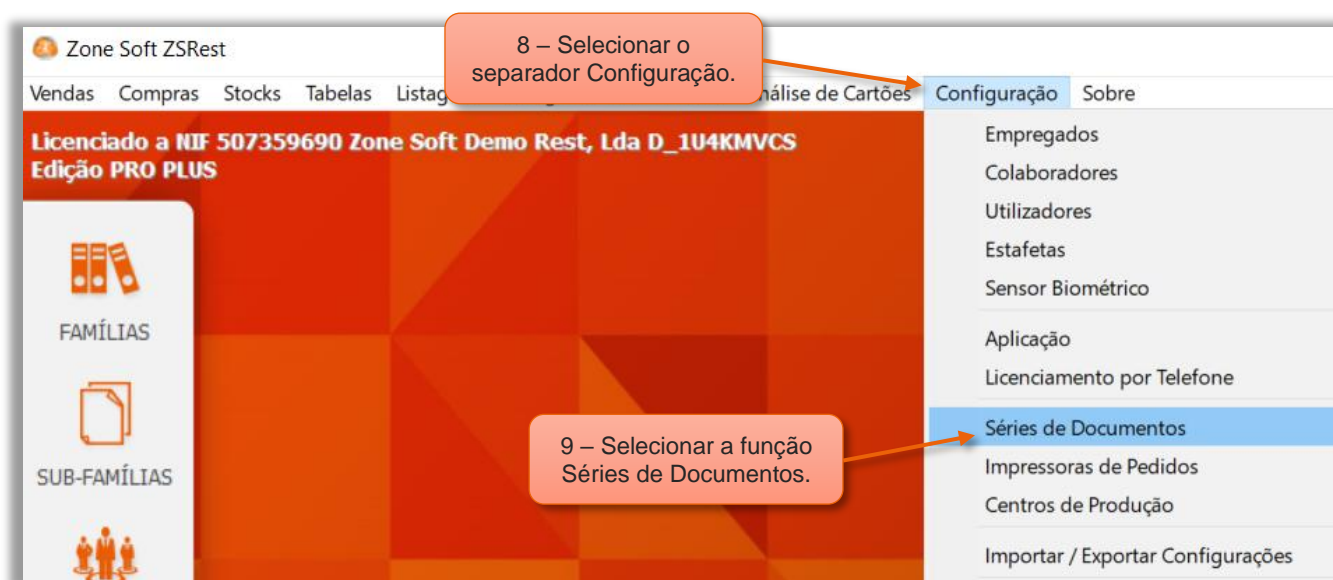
Zone Soft ZSRest

8 – Selecionar o separador Configuração.

Vendas Compras Stocks Tabelas Listag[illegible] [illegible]nálise de Cartões Configuração Sobre

Licenciado a NIF 507359690 Zone Soft Demo Rest, Lda D_1U4KMVCS
Edição PRO PLUS

FAMÍLIAS

SUB-FAMÍLIAS

Empregados
Colaboradores
Utilizadores
Estafetas
Sensor Biométrico
Aplicação
Licenciamento por Telefone
Séries de Documentos
Impressoras de Pedidos
Centros de Produção
Importar / Exportar Configurações

9 – Selecionar a função Séries de Documentos.